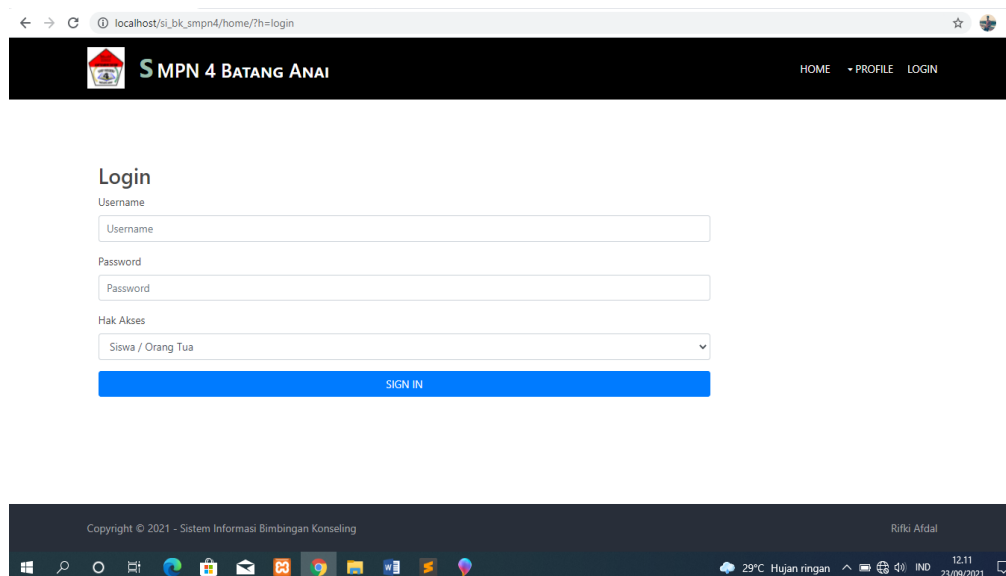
localhost/si_bk_smpn4/home/?h=login

SMPN 4 Batang Anai

HOME PROFILE LOGIN

Login

Username

Username

Password

Password

Hak Akses

Siswa / Orang Tua

SIGN IN

Copyright © 2021 - Sistem Informasi Bimbingan Konseling

Rifki Afdal

29°C Hujan ringan IND 12.11 23/09/2021